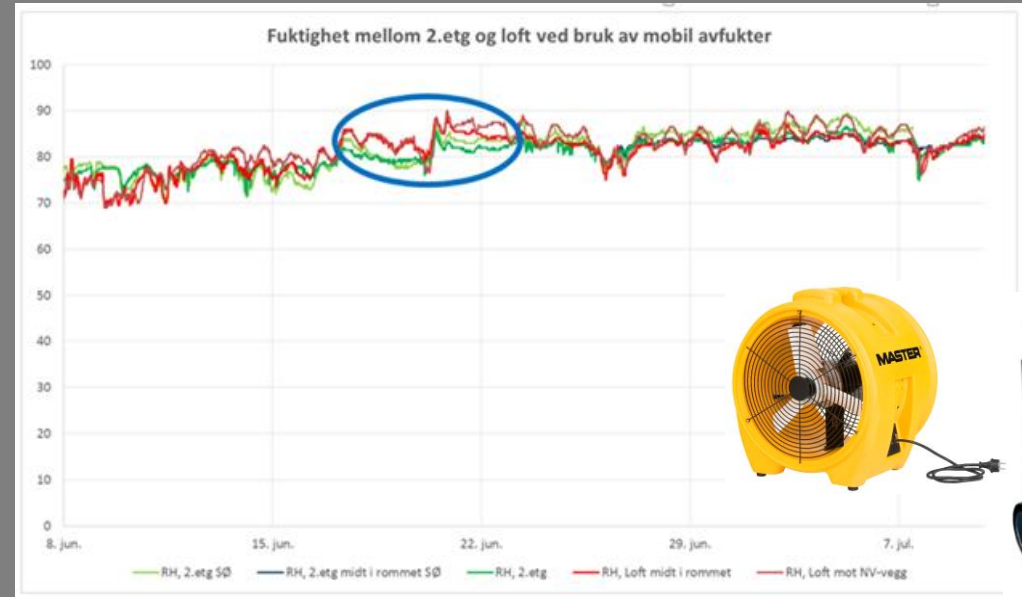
Fuktighet mellom 2.etg og loft ved bruk av mobil avfukter

100
90
80
70
60
50
40
30
20
10
0

8. jun.
15. jun.
22. jun.
29. jun.
7. jul.

RH, 2.etg SØ
RH, 2.etg midt i rommet SØ
RH, 2.etg
RH, Loft midt i rommet
RH, Loft mot NV-vegg

MASTER